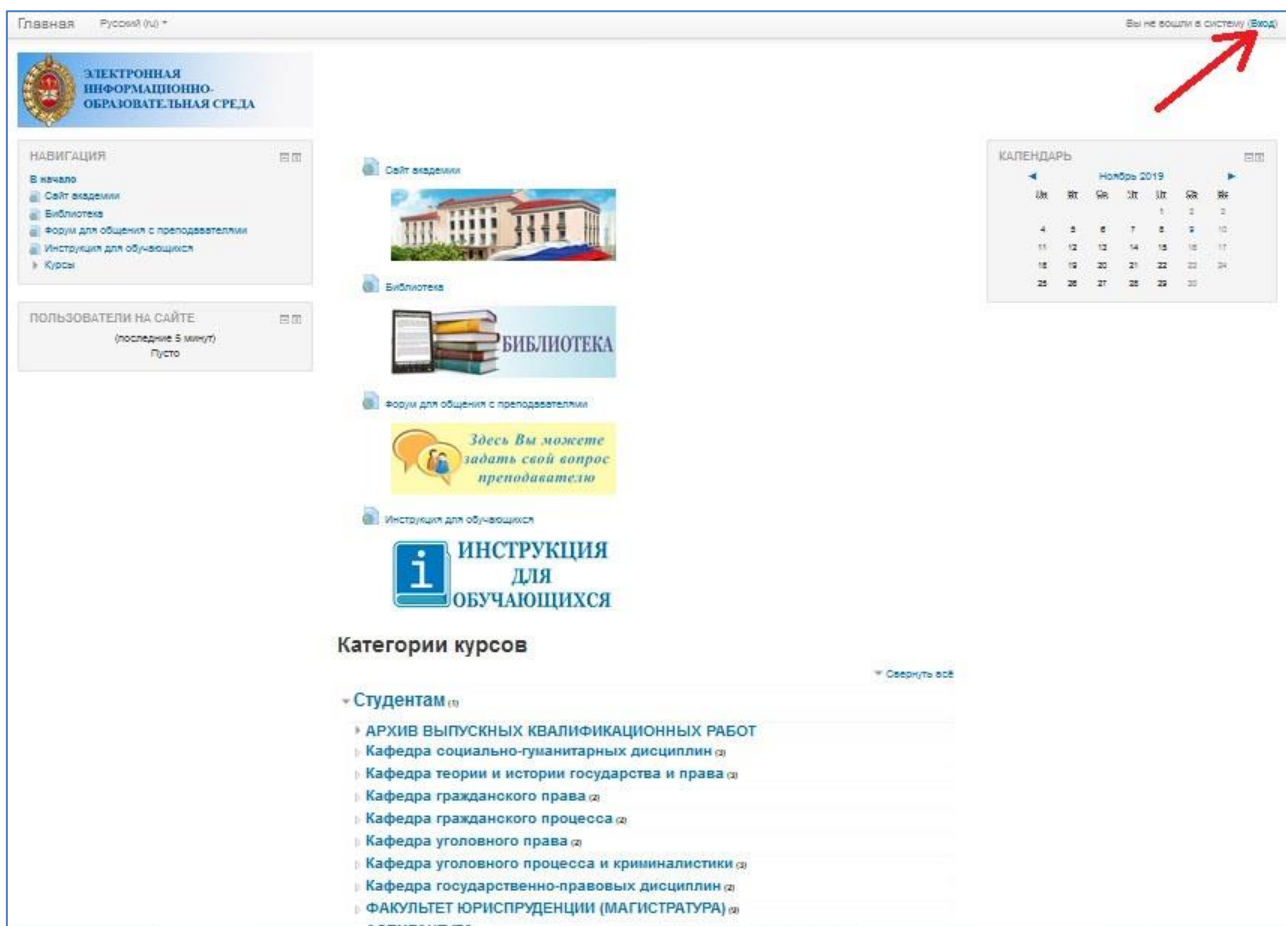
Главная Русский (ru) ▾

Вы не вошли в систему (Вход)

ЭЛЕКТРОННАЯ ИНФОРМАЦИОННО-ОБРАЗОВАТЕЛЬНАЯ СРЕДА

НАВИГАЦИЯ

В начало
Сайт академии
Библиотека
Форум для общения с преподавателями
Инструкция для обучающихся
Курсы

ПОЛЬЗОВАТЕЛИ НА САЙТЕ

(последние 5 минут)
Пусто

Сайт академии

Библиотека

БИБЛИОТЕКА

Форум для общения с преподавателями

Здесь Вы можете задать свой вопрос преподавателю

Инструкция для обучающихся

ИНСТРУКЦИЯ ДЛЯ ОБУЧАЮЩИХСЯ

КАЛЕНДАРЬ

◄ Ноябрь 2019 ►

| Пн | Вт | Ср | Чт | Пт | Сб | Вс |
|---|---|---|---|---|---|---|
| | | | | 1 | 2 | 3 |
| 4 | 5 | 6 | 7 | 8 | 9 | 10 |
| 11 | 12 | 13 | 14 | 15 | 16 | 17 |
| 18 | 19 | 20 | 21 | 22 | 23 | 24 |
| 25 | 26 | 27 | 28 | 29 | 30 | |

Категории курсов

Свернуть всё

Студентам (1)

АРХИВ ВЫПУСКНЫХ КВАЛИФИКАЦИОННЫХ РАБОТ
Кафедра социально-гуманитарных дисциплин (3)
Кафедра теории и истории государства и права (3)
Кафедра гражданского права (2)
Кафедра гражданского процесса (2)
Кафедра уголовного права (2)
Кафедра уголовного процесса и криминалистики (3)
Кафедра государственно-правовых дисциплин (2)
ФАКУЛЬТЕТ ЮРИСПРУДЕНЦИИ (МАГИСТРАТУРА) (9)
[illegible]